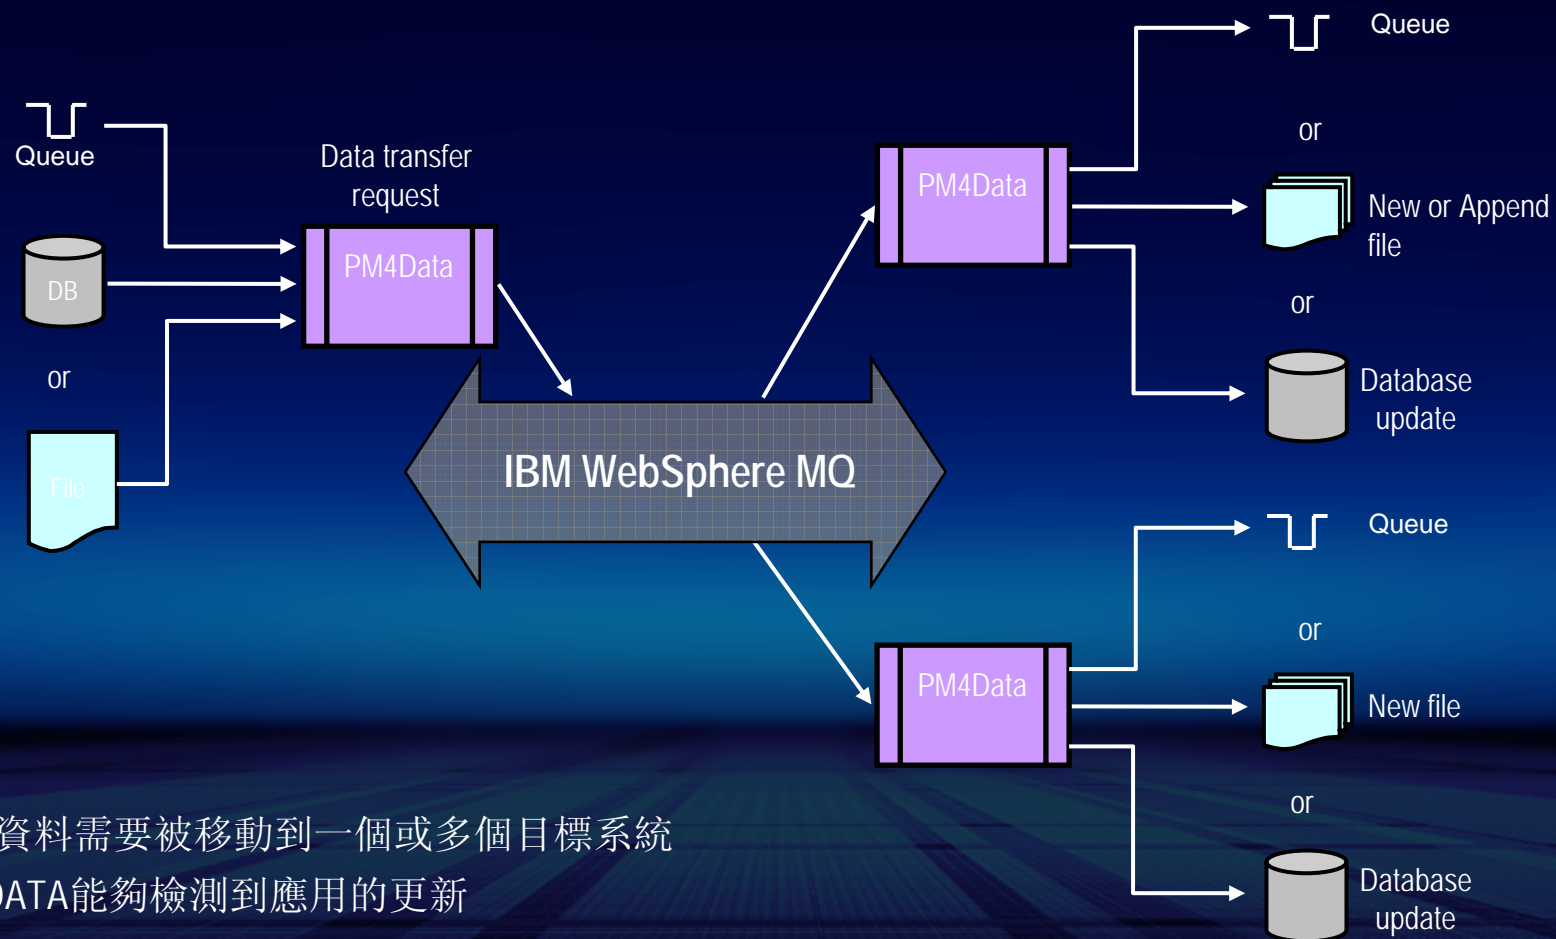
Queue

DB

or

File

Data transfer request

PM4Data

IBM WebSphere MQ

PM4Data

Queue

or

New or Append file

or

Database update

PM4Data

Queue

or

New file

or

Database update

資料需要被移動到一個或多個目標系統

ATA能夠檢測到應用的更新